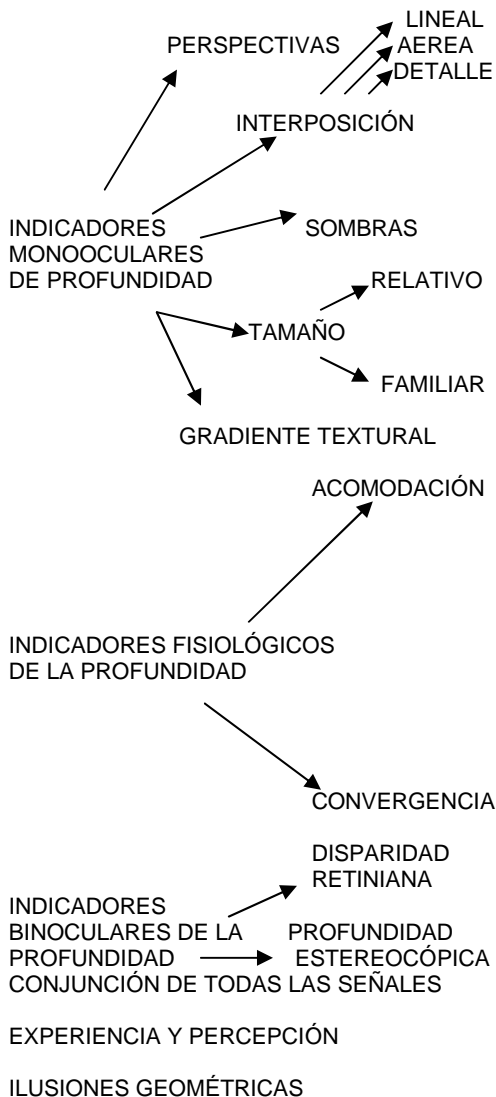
LINEAL
AEREA
DETALLE

PERSPECTIVAS

INTERPOSICIÓN

INDICADORES MONOOCULARES DE PROFUNDIDAD

SOMBRAS

RELATIVO

TAMAÑO

FAMILIAR

GRADIENTE TEXTURAL

ACOMODACIÓN

INDICADORES FISIOLÓGICOS DE LA PROFUNDIDAD

CONVERGENCIA

DISPARIDAD RETINIANA

INDICADORES BINOCULARES DE LA PROFUNDIDAD

PROFUNDIDAD ESTEREOCÓPICA

CONJUNCIÓN DE TODAS LAS SEÑALES

EXPERIENCIA Y PERCEPCIÓN

ILUSIONES GEOMÉTRICAS